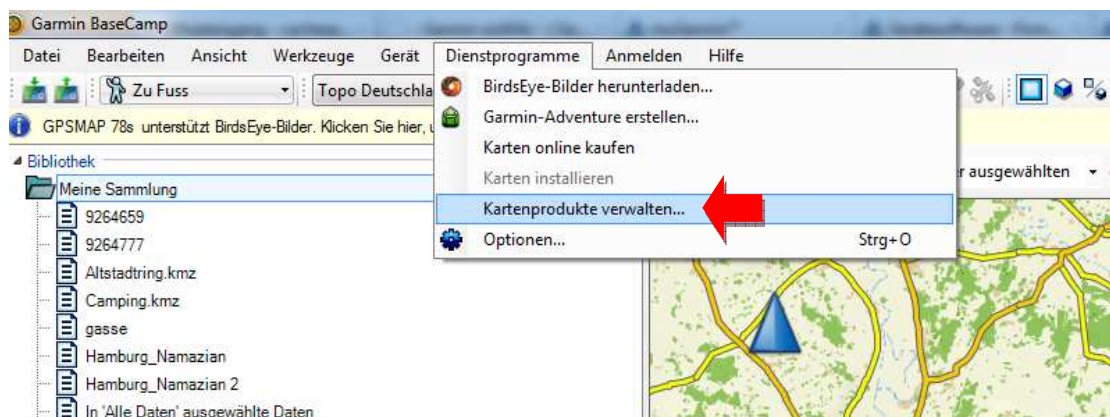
Garmin BaseCamp

Datei Bearbeiten Ansicht Werkzeuge Gerät Dienstprogramme Anmelden Hilfe

Zu Fuss

Topo Deutschla

GPSMAP 78s unterstützt BirdsEye-Bilder. Klicken Sie hier, u

BirdsEye-Bilder herunterladen...

Garmin-Adventure erstellen...

Karten online kaufen

Karten installieren

Kartenprodukte verwalten...

Optionen... Strg+O

Bibliothek

Meine Sammlung

9264659

9264777

Altstadtring.kmz

Camping.kmz

gasse

Hamburg_Namazian

Hamburg_Namazian 2

In 'Alle Daten' ausgewählte Daten

r ausgewählten